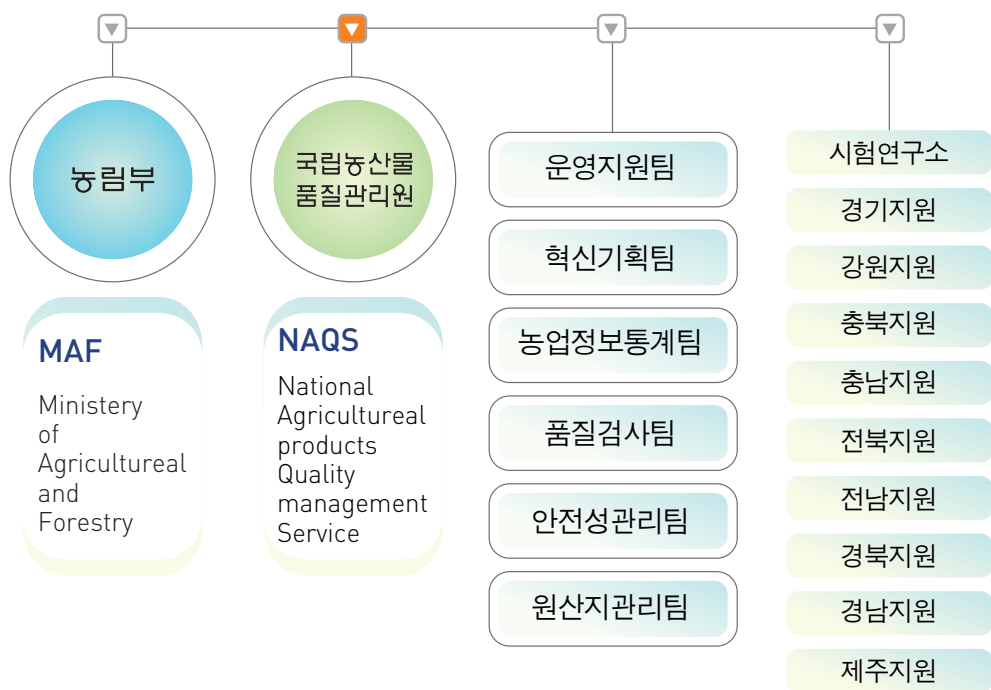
농림부

국립농산물
품질관리원

운영지원팀

혁신기획팀

농업정보통계팀

품질검사팀

안전성관리팀

원산지관리팀

시험연구소

경기지원

강원지원

충북지원

충남지원

전북지원

전남지원

경북지원

경남지원

제주지원

MAF

Ministery of Agricultureal and Forestry

NAQS

National Agricultureal products Quality management Service